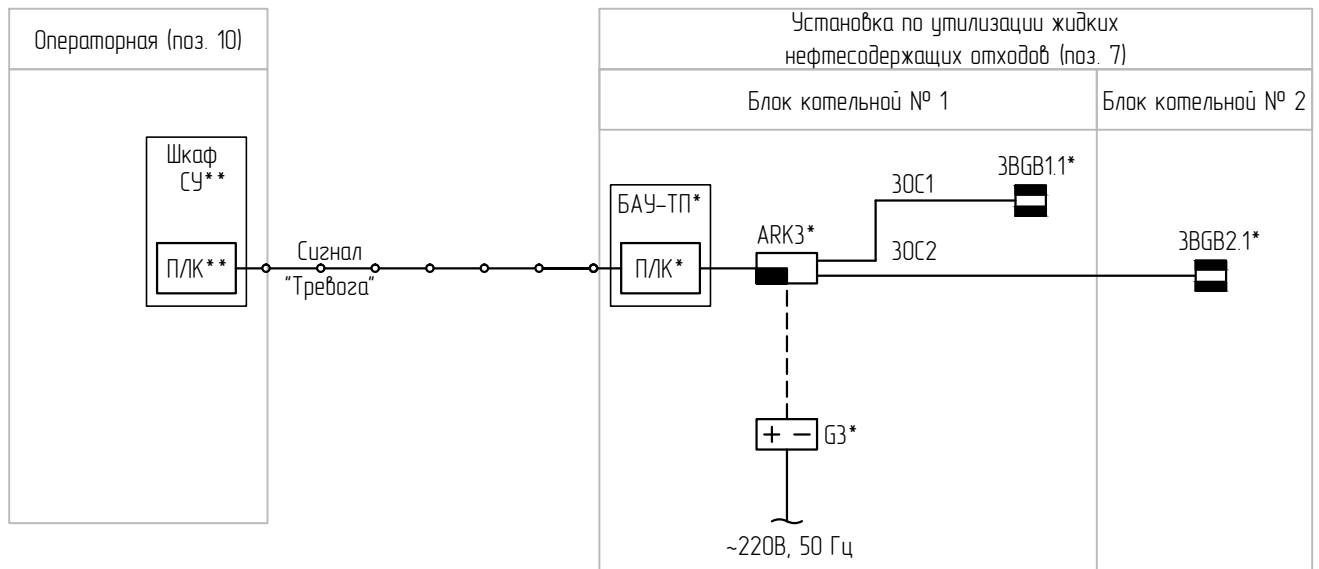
Операторная (поз. 10)

Установка по утилизации жидких нефтесодержащих отходов (поз. 7)

Блок котельной № 1

Блок котельной № 2

Шкаф СУ**

ПЛК**

Сигнал "Тревога"

БАУ-ТП*

ПЛК*

ARK3*

30C1

3BGB1.1*

30C2

3BGB2.1*

+ −

G3*

~220В, 50 Гц